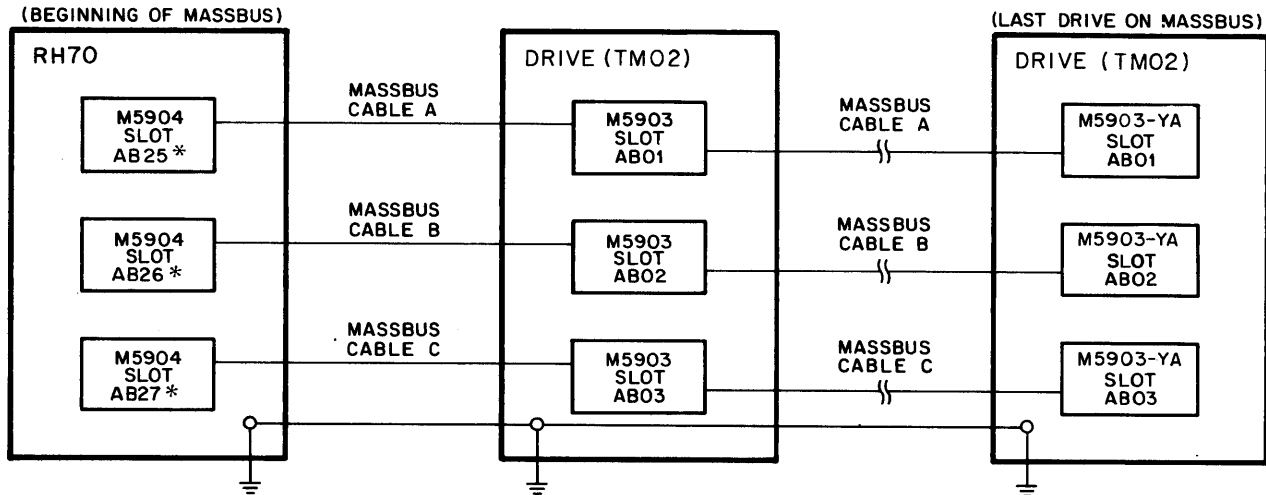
(BEGINNING OF MASSBUS)

RH70

M5904 SLOT AB25 *

M5904 SLOT AB26 *

M5904 SLOT AB27 *

MASSBUS CABLE A

MASSBUS CABLE B

MASSBUS CABLE C

DRIVE (TM02)

M5903 SLOT AB01

M5903 SLOT AB02

M5903 SLOT AB03

MASSBUS CABLE A

MASSBUS CABLE B

MASSBUS CABLE C

(LAST DRIVE ON MASSBUS)

DRIVE (TM02)

M5903-YA SLOT AB01

M5903-YA SLOT AB02

M5903-YA SLOT AB03